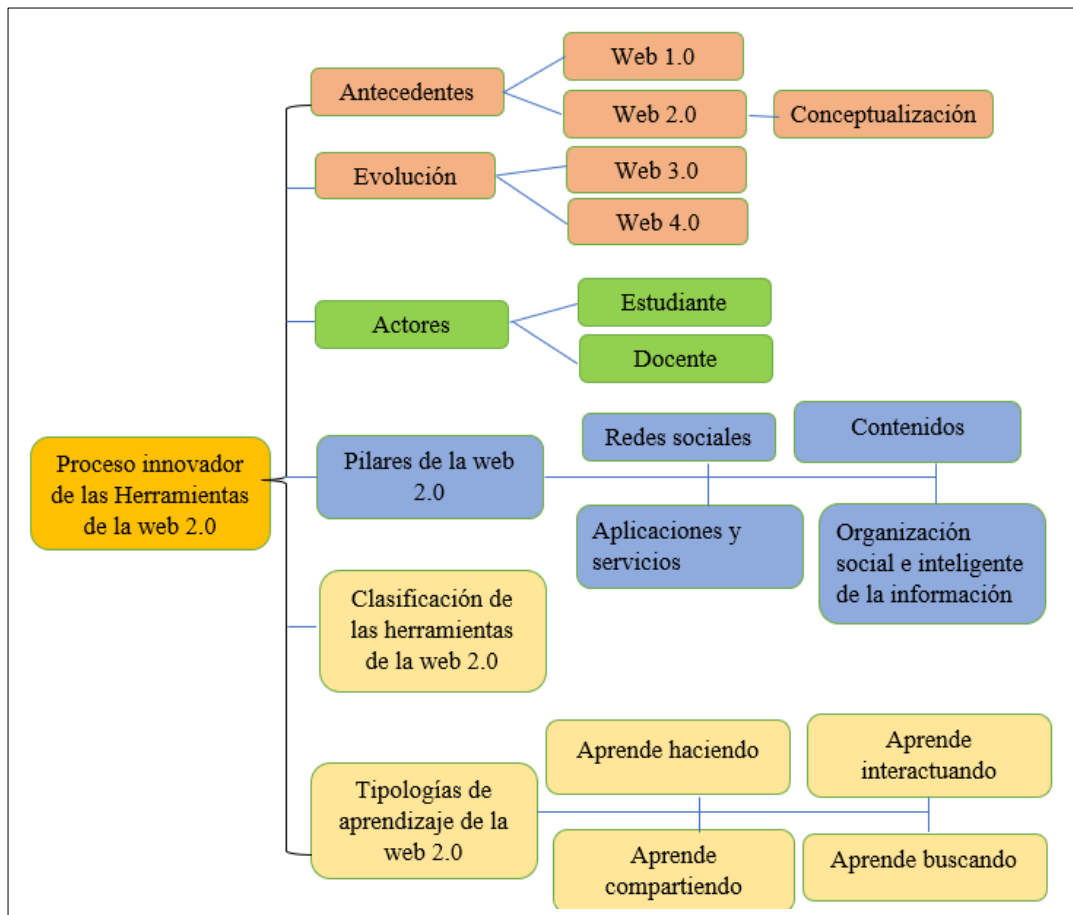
Proceso innovador de las Herramientas de la web 2.0

Antecedentes

Web 1.0

Web 2.0

Conceptualización

Evolución

Web 3.0

Web 4.0

Actores

Estudiante

Docente

Pilares de la web 2.0

Redes sociales

Contenidos

Aplicaciones y servicios

Organización social e inteligente de la información

Clasificación de las herramientas de la web 2.0

Tipologías de aprendizaje de la web 2.0

Aprende haciendo

Aprende interactuando

Aprende compartiendo

Aprende buscando